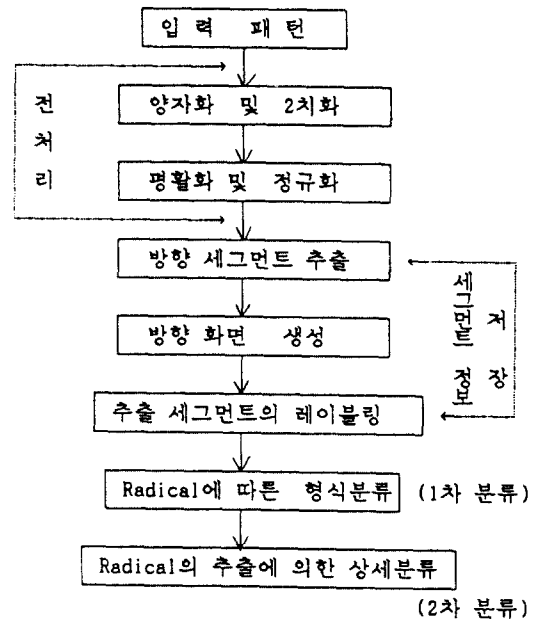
입 력 패 턴

전
처
리

양자화 및 2치화

평활화 및 정규화

방향 세그먼트 추출

방향 화면 생성

추출 세그먼트의 레이블링

세그먼트 정보 저장

Radical에 따른 형식분류 (1차 분류)

Radical의 추출에 의한 상세분류

(2차 분류)